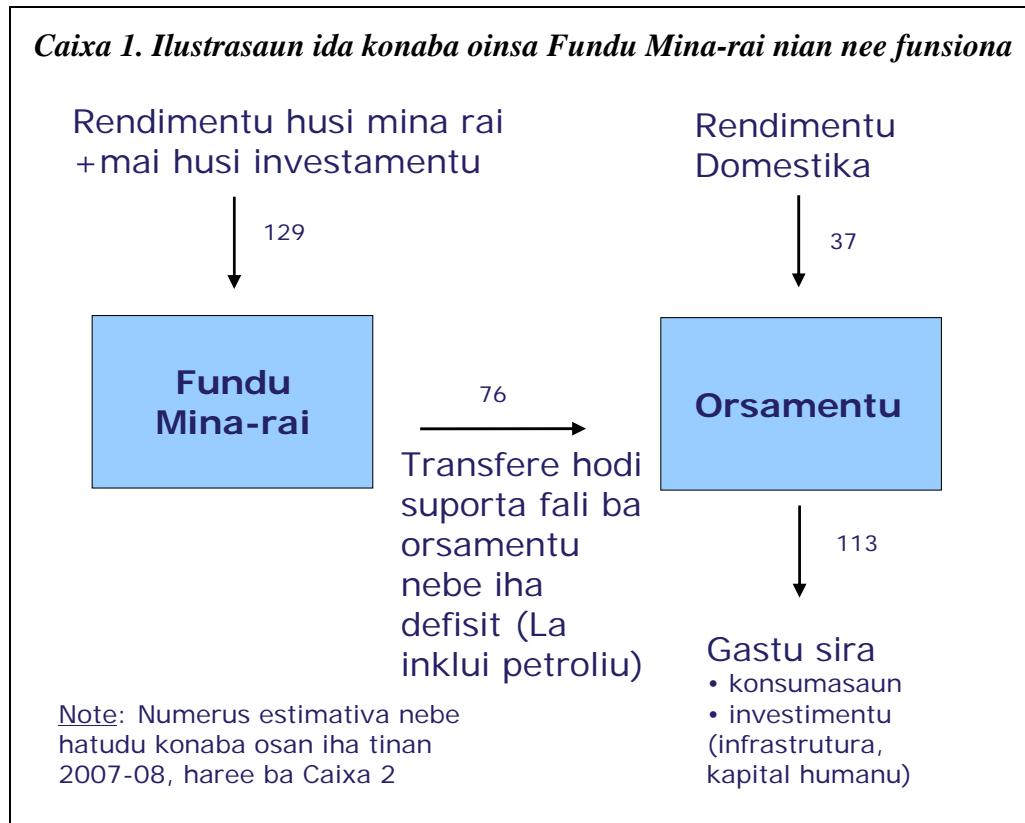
*Caixa 1. Ilustrasaun ida konaba oinsa Fundu Mina-rai nian nee funsiona*

Rendimentu husi mina rai +mai husi investamentu

129

Rendimentu Domestika

37

**Fundu Mina-rai**

76

**Orsamentu**

Transfere hodi suporta fali ba orsamentu nebe iha defisit (La inklui petroliu)

113

Gastu sira
• konsumasaun
• investimentu (infrastrutura, kapital humanu)

Note: Numerus estimativa nebe hatudu konaba osan iha tinan 2007-08, haree ba Caixa 2